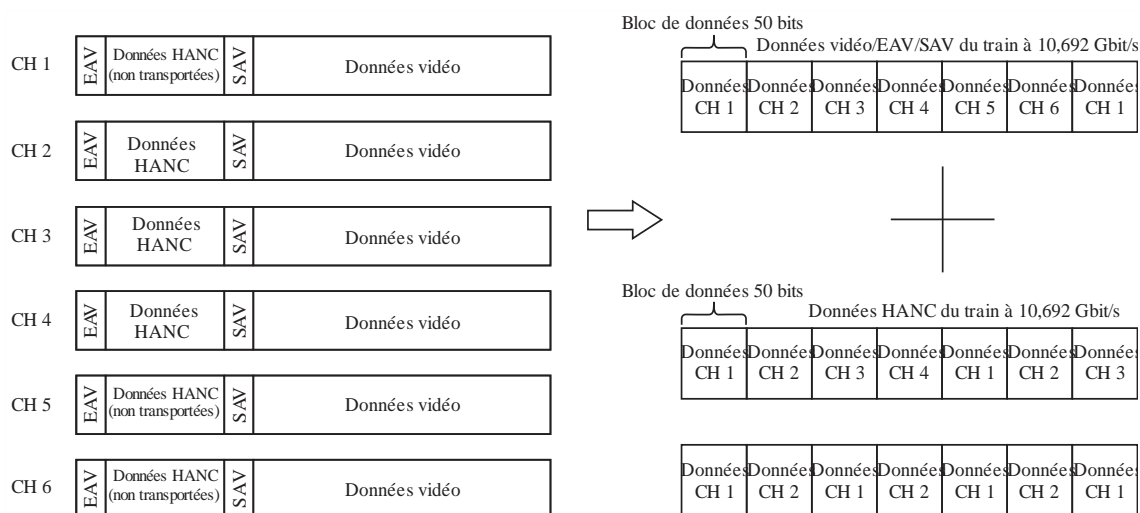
CH 1 | EAV | Données HANC (non transportées) | SAV | Données vidéo

CH 2 | EAV | Données HANC | SAV | Données vidéo

CH 3 | EAV | Données HANC | SAV | Données vidéo

CH 4 | EAV | Données HANC | SAV | Données vidéo

CH 5 | EAV | Données HANC (non transportées) | SAV | Données vidéo

CH 6 | EAV | Données HANC (non transportées) | SAV | Données vidéo

Bloc de données 50 bits

Données vidéo/EAV/SAV du train à 10,692 Gbit/s

| Données CH 1 | Données CH 2 | Données CH 3 | Données CH 4 | Données CH 5 | Données CH 6 | Données CH 1 |
|---|---|---|---|---|---|---|

Bloc de données 50 bits

Données HANC du train à 10,692 Gbit/s

| Données CH 1 | Données CH 2 | Données CH 3 | Données CH 4 | Données CH 1 | Données CH 2 | Données CH 3 |
|---|---|---|---|---|---|---|

| Données CH 1 | Données CH 2 | Données CH 1 | Données CH 2 | Données CH 1 | Données CH 2 | Données CH 1 |
|---|---|---|---|---|---|---|